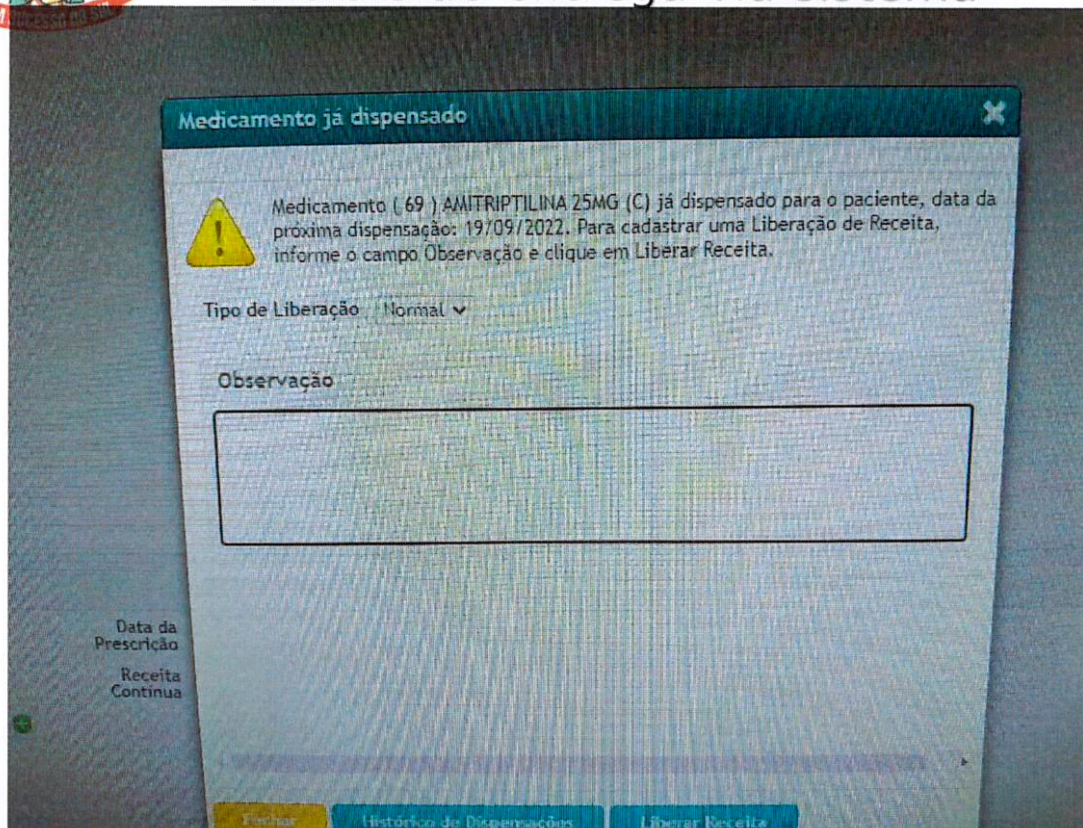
Medicamento já dispensado

Medicamento ( 69 ) AMITRIPTILINA 25MG (C) já dispensado para o paciente, data da próxima dispensação: 19/09/2022. Para cadastrar uma Liberação de Receita, informe o campo Observação e clique em Liberar Receita.

Tipo de Liberação Normal

Observação

Data da Prescrição

Receita Contínua

Fechar Histórico de Dispensações Liberar Receita